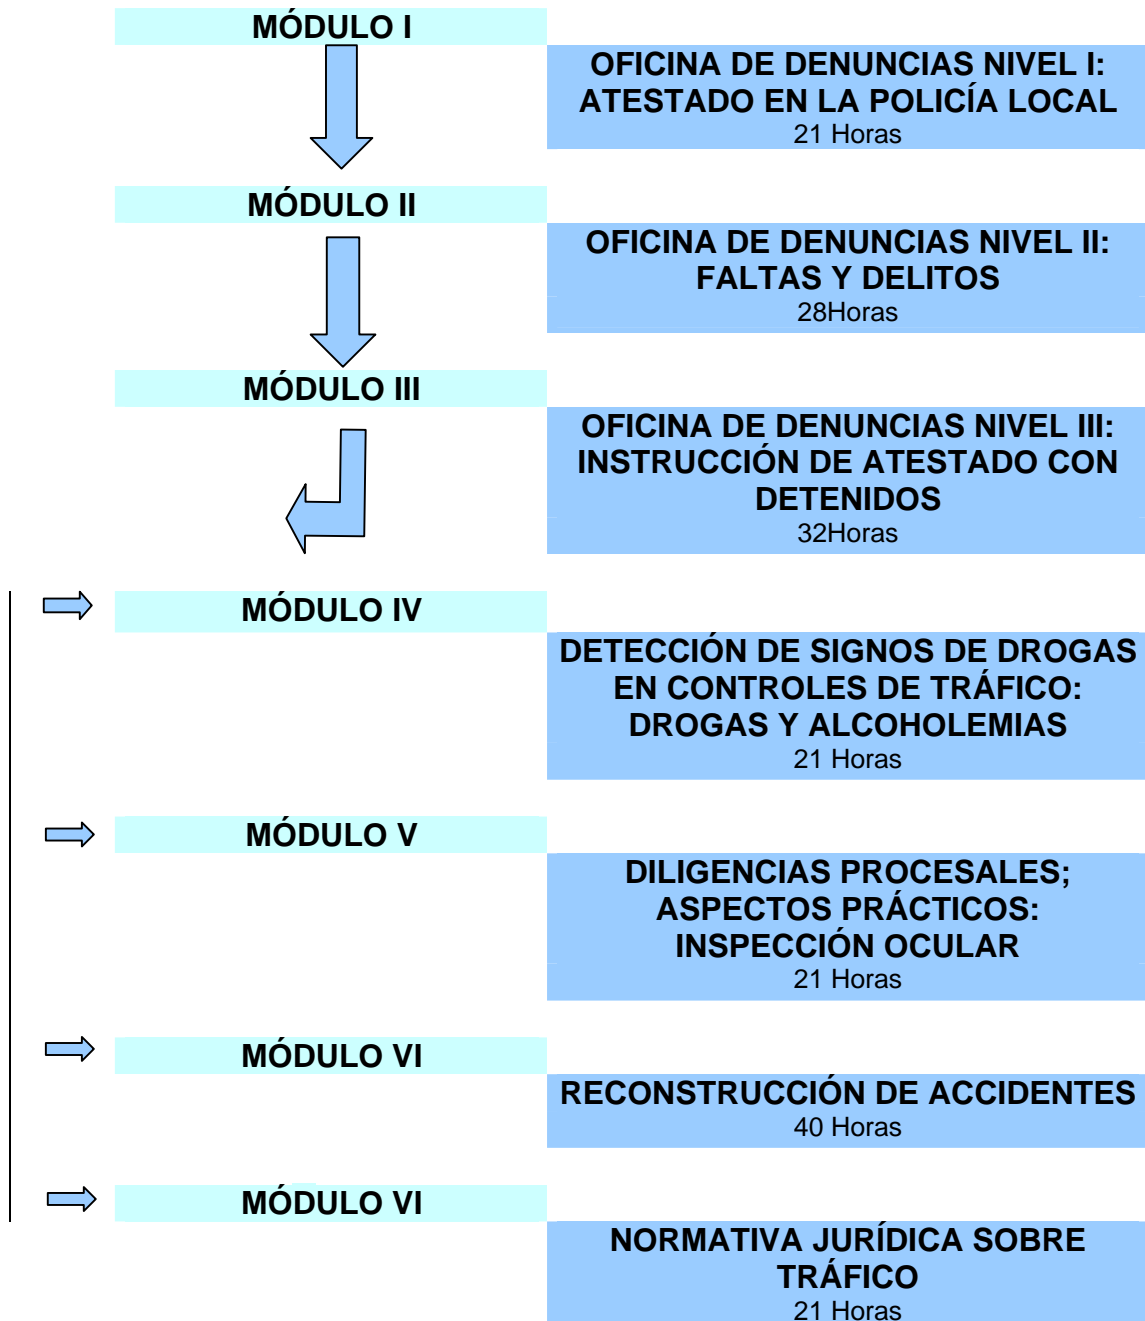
MÓDULO I

OFICINA DE DENUNCIAS NIVEL I: ATESTADO EN LA POLICÍA LOCAL
21 Horas

MÓDULO II

OFICINA DE DENUNCIAS NIVEL II: FALTAS Y DELITOS
28Horas

MÓDULO III

OFICINA DE DENUNCIAS NIVEL III: INSTRUCCIÓN DE ATESTADO CON DETENIDOS
32Horas

MÓDULO IV

DETECCIÓN DE SIGNOS DE DROGAS EN CONTROLES DE TRÁFICO: DROGAS Y ALCOHOLEMIAS
21 Horas

MÓDULO V

DILIGENCIAS PROCESALES; ASPECTOS PRÁCTICOS: INSPECCIÓN OCULAR
21 Horas

MÓDULO VI

RECONSTRUCCIÓN DE ACCIDENTES
40 Horas

MÓDULO VI

NORMATIVA JURÍDICA SOBRE TRÁFICO
21 Horas